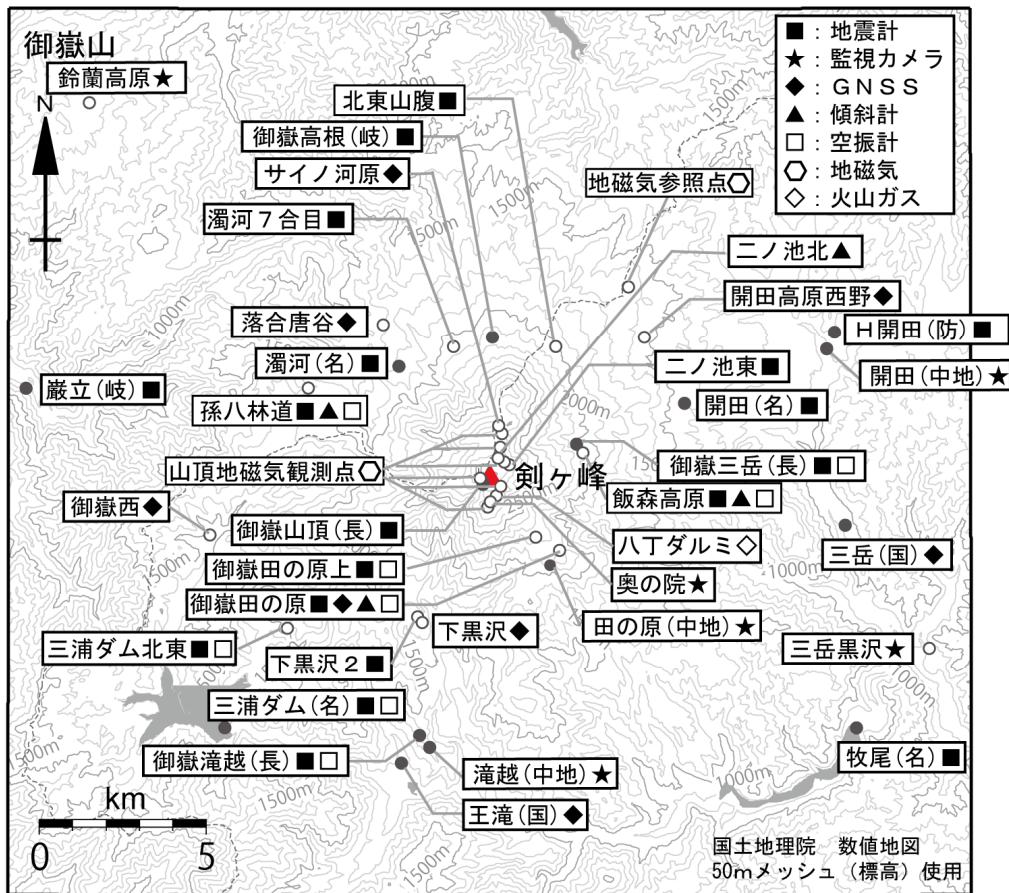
御嶽山

■：地震計
★：監視カメラ
◆：ＧＮＳＳ
▲：傾斜計
□：空振計
⬡：地磁気
◇：火山ガス

鈴蘭高原★
N
北東山腹■
御嶽高根（岐）■
サイノ河原◆
濁河７合目■
地磁気参照点⬡
二ノ池北▲
開田高原西野◆
落合唐谷◆
H開田（防）■
濁河（名）■
二ノ池東■
開田（中地）★
巌立（岐）■
孫八林道■▲□
開田（名）■
山頂地磁気観測点⬡
剣ヶ峰
御嶽三岳（長）■□
飯森高原■▲□
御嶽西◆
御嶽山頂（長）■
八丁ダルミ◇
御嶽田の原上■□
三岳（国）◆
奥の院★
御嶽田の原■◆▲□
田の原（中地）★
下黒沢◆
三浦ダム北東■□
三岳黒沢★
下黒沢２■
三浦ダム（名）■□
御嶽滝越（長）■□
牧尾（名）■
滝越（中地）★
王滝（国）◆
km
0
5
1000m
1500m
2000m
国土地理院　数値地図
50mメッシュ（標高）使用